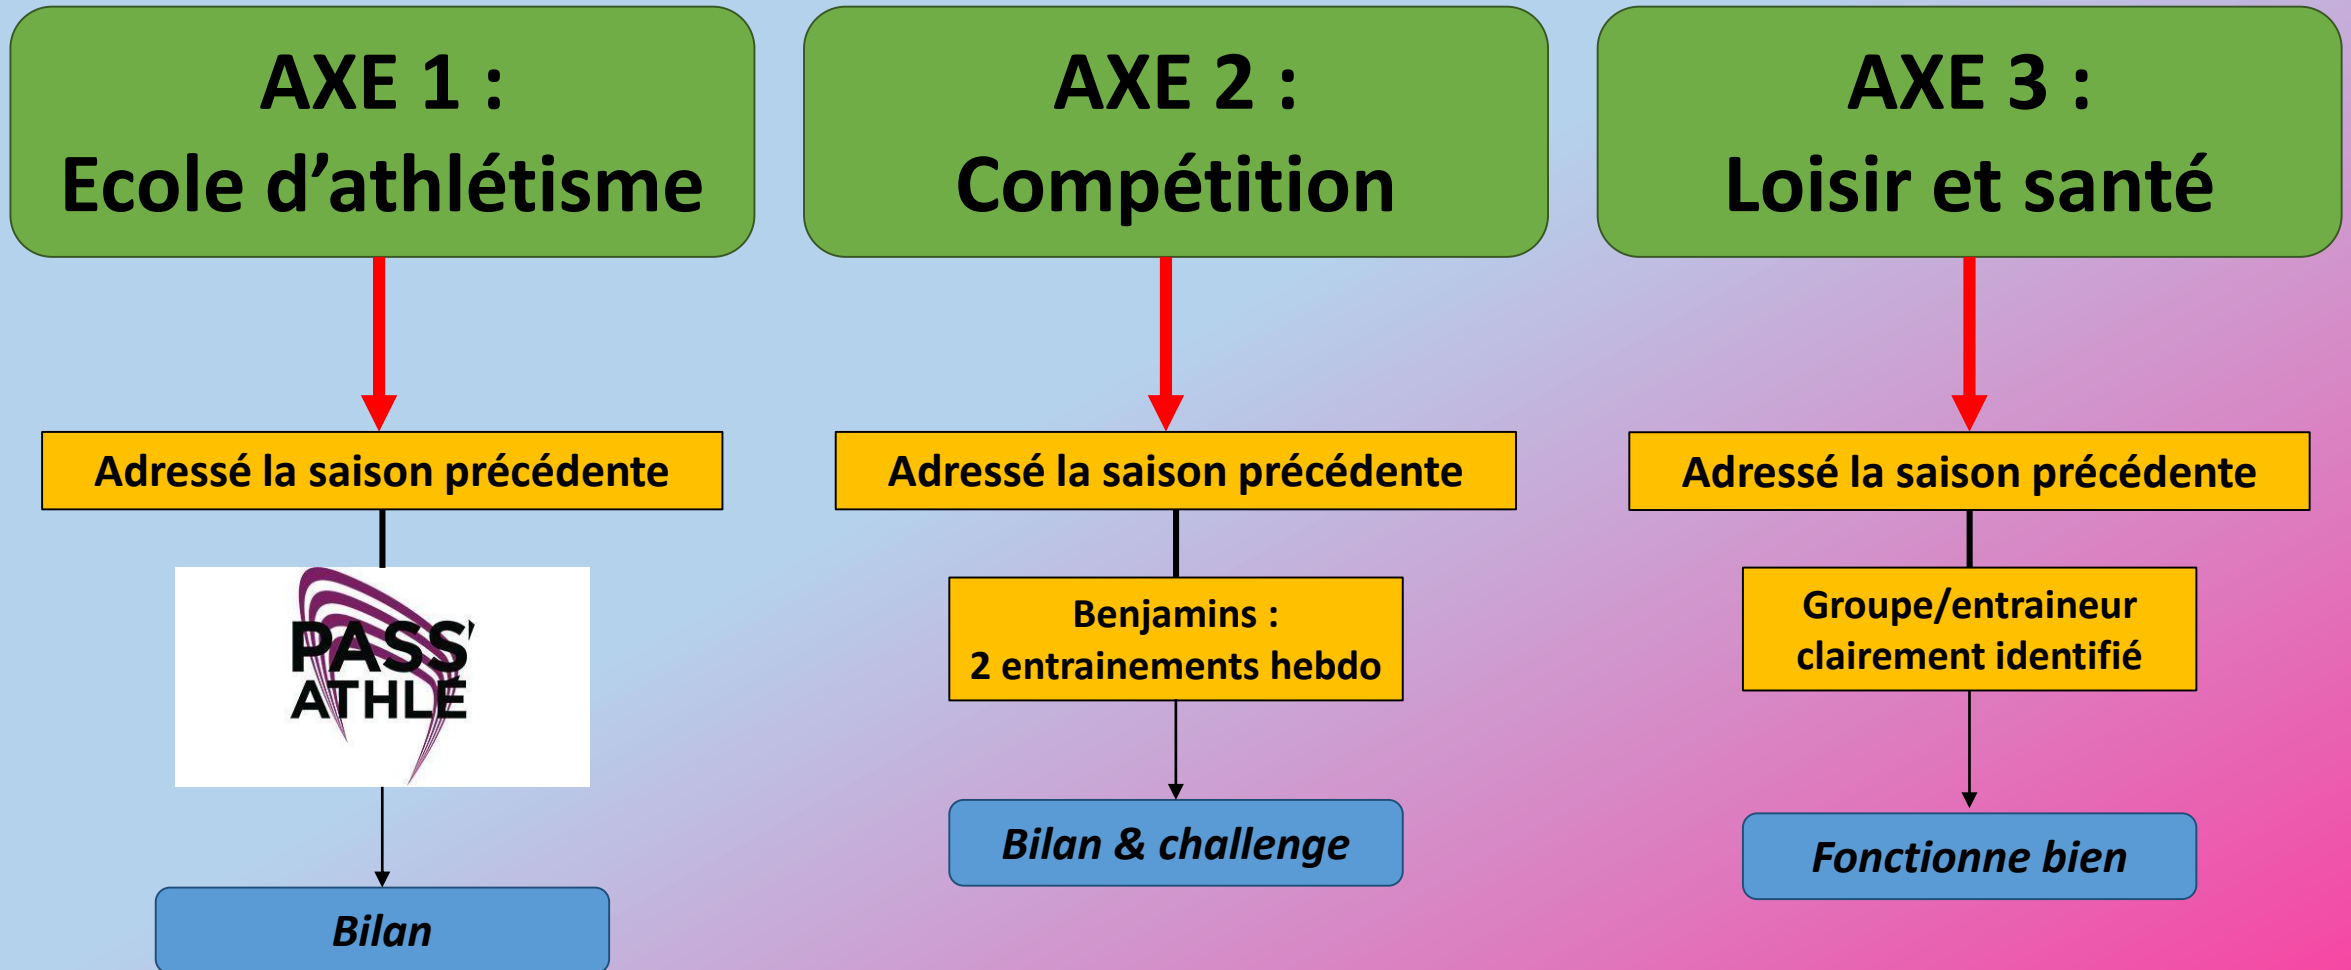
AXE 1 :
Ecole d'athlétisme

Adressé la saison précédente

PASS' ATHLE

Bilan

AXE 2 :
Compétition

Adressé la saison précédente

Benjamins :
2 entrainements hebdo

Bilan & challenge

AXE 3 :
Loisir et santé

Adressé la saison précédente

Groupe/entraineur clairement identifié

Fonctionne bien